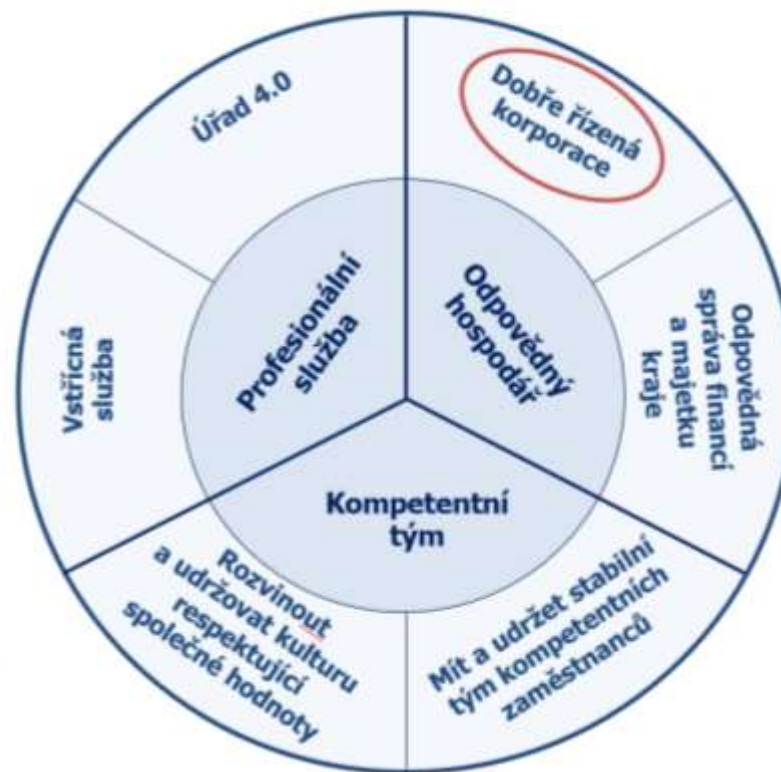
Profesionální služba

Odpovědný hospodář

Kompetentní tým

Úřad 4.0

Dobře řízená korporace

Odpovědná správa financí a majetku kraje

Mít a udržet stabilní tým kompetentních zaměstnanců

Rozvinout a udržovat kulturu respektující společné hodnoty

Vstřícná služba